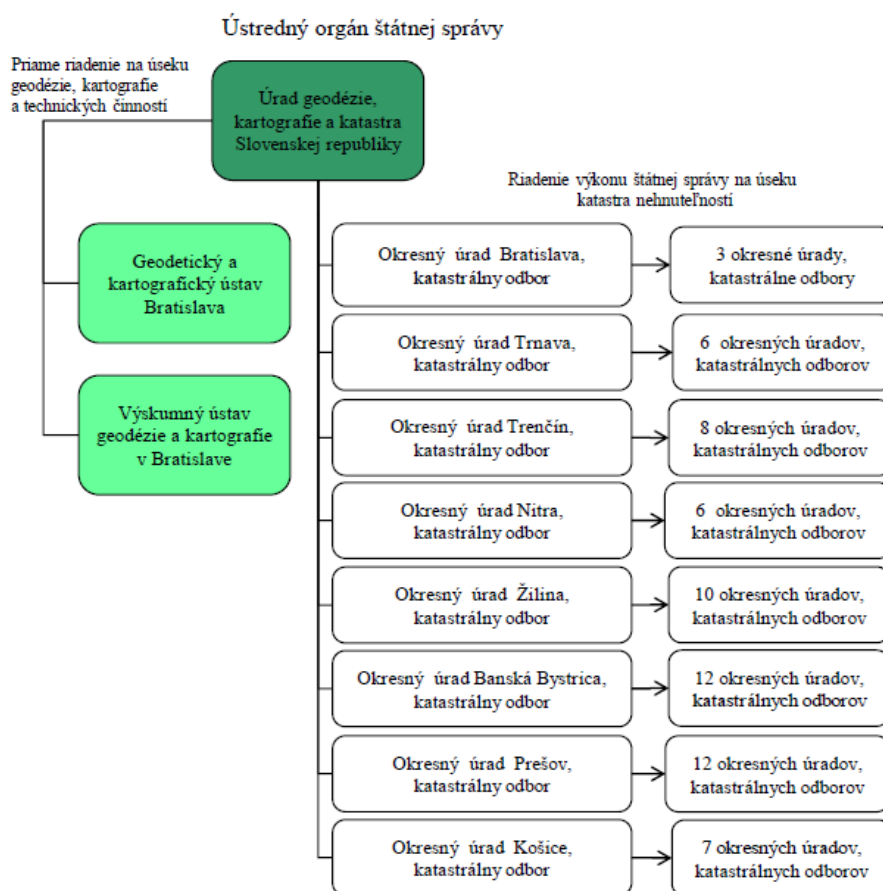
Ústredný orgán štátnej správy

Priame riadenie na úseku geodézie, kartografie a technických činností

Úrad geodézie, kartografie a katastra Slovenskej republiky

Riadenie výkonu štátnej správy na úseku katastra nehnuteľností

Geodetický a kartografický ústav Bratislava

Výskumný ústav geodézie a kartografie v Bratislave

Okresný úrad Bratislava, katastrálny odbor

3 okresné úrady, katastrálne odbory

Okresný úrad Trnava, katastrálny odbor

6 okresných úradov, katastrálnych odborov

Okresný úrad Trenčín, katastrálny odbor

8 okresných úradov, katastrálnych odborov

Okresný úrad Nitra, katastrálny odbor

6 okresných úradov, katastrálnych odborov

Okresný úrad Žilina, katastrálny odbor

10 okresných úradov, katastrálnych odborov

Okresný úrad Banská Bystrica, katastrálny odbor

12 okresných úradov, katastrálnych odborov

Okresný úrad Prešov, katastrálny odbor

12 okresných úradov, katastrálnych odborov

Okresný úrad Košice, katastrálny odbor

7 okresných úradov, katastrálnych odborov